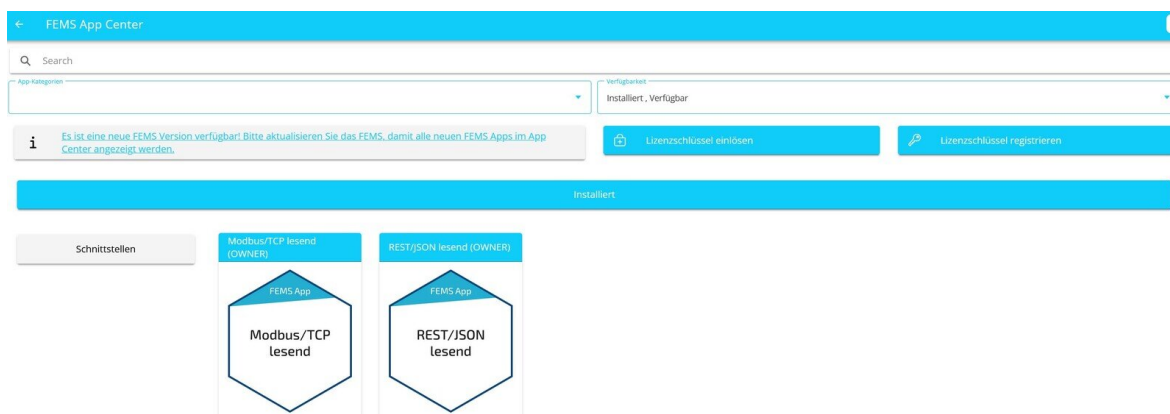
FEMS App Center

Search

App-Kategorien

Verfügbarkeit
Installiert , Verfügbar

i
Es ist eine neue FEMS Version verfügbar! Bitte aktualisieren Sie das FEMS, damit alle neuen FEMS Apps im App Center angezeigt werden.

Lizenzschlüssel einlösen

Lizenzschlüssel registrieren

Installiert

Schnittstellen

Modbus/TCP lesend (OWNER)

FEMS App

Modbus/TCP lesend

REST/JSON lesend (OWNER)

FEMS App

REST/JSON lesend